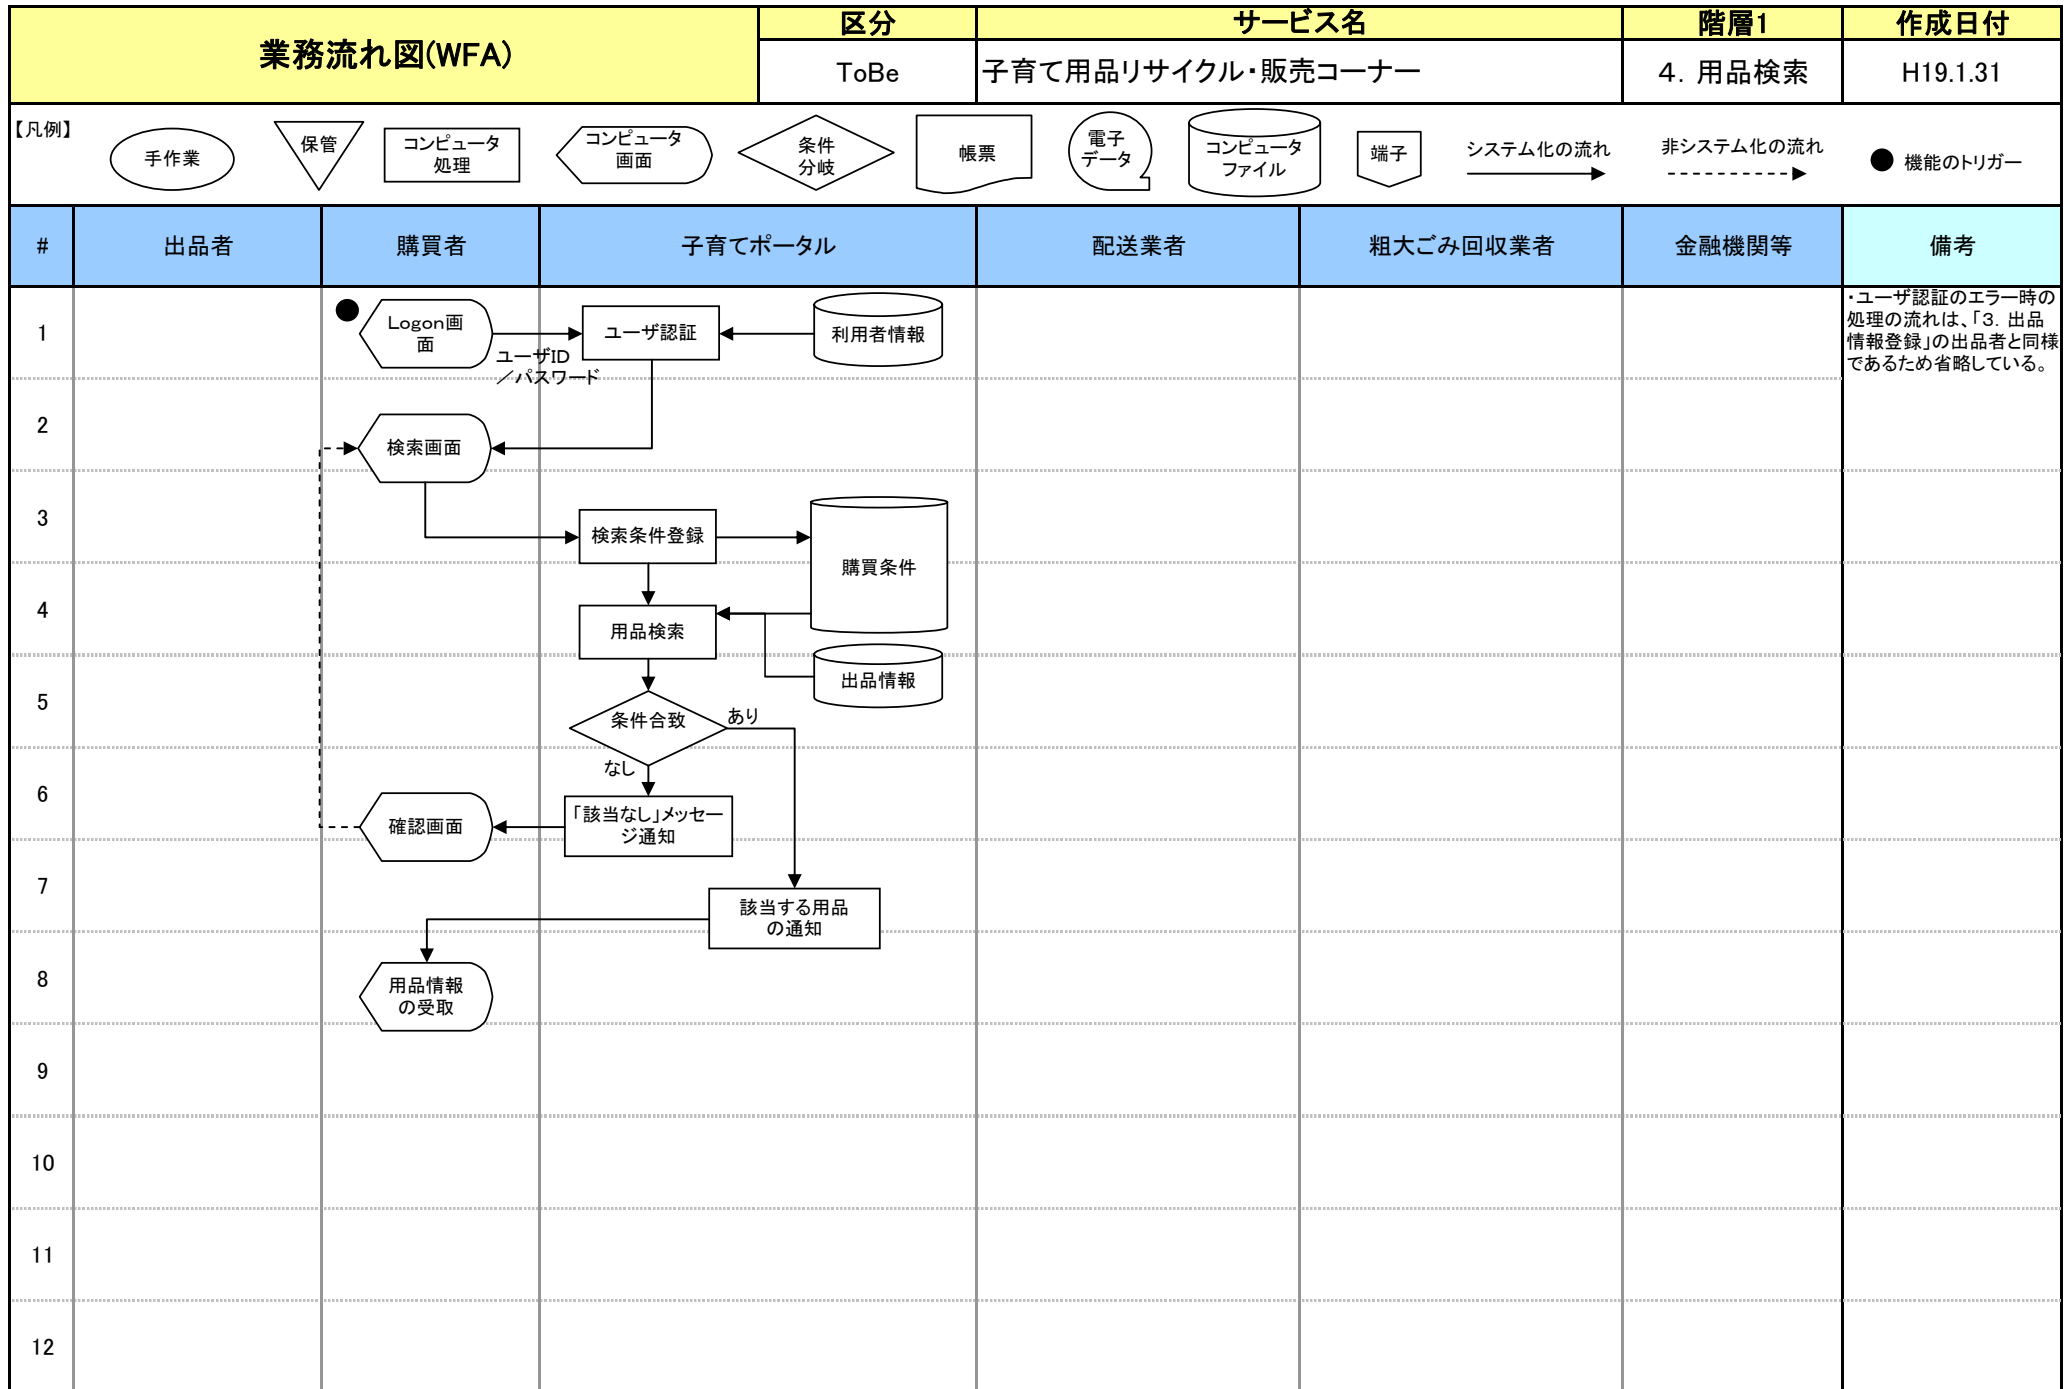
業務流れ図(WFA)

| 区分 | サービス名 | 階層1 | 作成日付 |
|---|---|---|---|
| ToBe | 子育て用品リサイクル・販売コーナー | 4. 用品検索 | H19.1.31 |

【凡例】 手作業 保管 コンピュータ処理 コンピュータ画面 条件分岐 帳票 電子データ コンピュータファイル 端子 システム化の流れ 非システム化の流れ 機能のトリガー

| # | 出品者 | 購買者 | 子育てポータル | 配送業者 | 粗大ごみ回収業者 | 金融機関等 | 備考 |
|---|---|---|---|---|---|---|---|
| 1 | | Logon画面 | ユーザID／パスワード ユーザ認証 利用者情報 | | | | ・ユーザ認証のエラー時の処理の流れは、「3. 出品情報登録」の出品者と同様であるため省略している。 |
| 2 | | 検索画面 | | | | | |
| 3 | | | 検索条件登録 購買条件 | | | | |
| 4 | | | 用品検索 | | | | |
| 5 | | | 出品情報 条件合致 あり | | | | |
| 6 | | 確認画面 | なし 「該当なし」メッセージ通知 | | | | |
| 7 | | | 該当する用品の通知 | | | | |
| 8 | | 用品情報の受取 | | | | | |
| 9 | | | | | | | |
| 10 | | | | | | | |
| 11 | | | | | | | |
| 12 | | | | | | | |